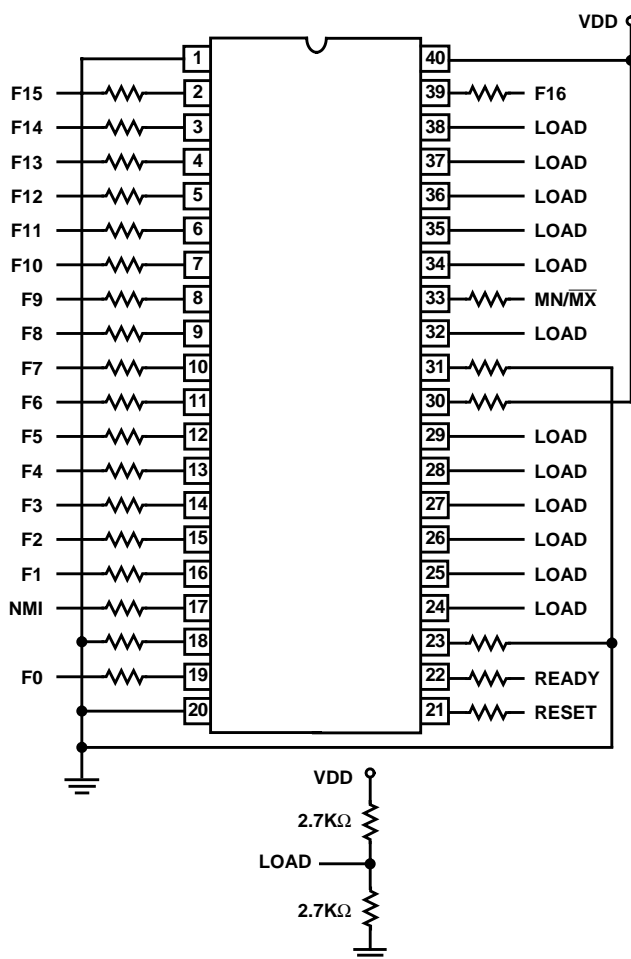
VDD

1
F15 2
F14 3
F13 4
F12 5
F11 6
F10 7
F9 8
F8 9
F7 10
F6 11
F5 12
F4 13
F3 14
F2 15
F1 16
NMI 17
18
F0 19
20

40
39 F16
38 LOAD
37 LOAD
36 LOAD
35 LOAD
34 LOAD
33 MN/$\overline{MX}$
32 LOAD
31
30
29 LOAD
28 LOAD
27 LOAD
26 LOAD
25 LOAD
24 LOAD
23
22 READY
21 RESET

VDD
2.7K$\Omega$
LOAD
2.7K$\Omega$